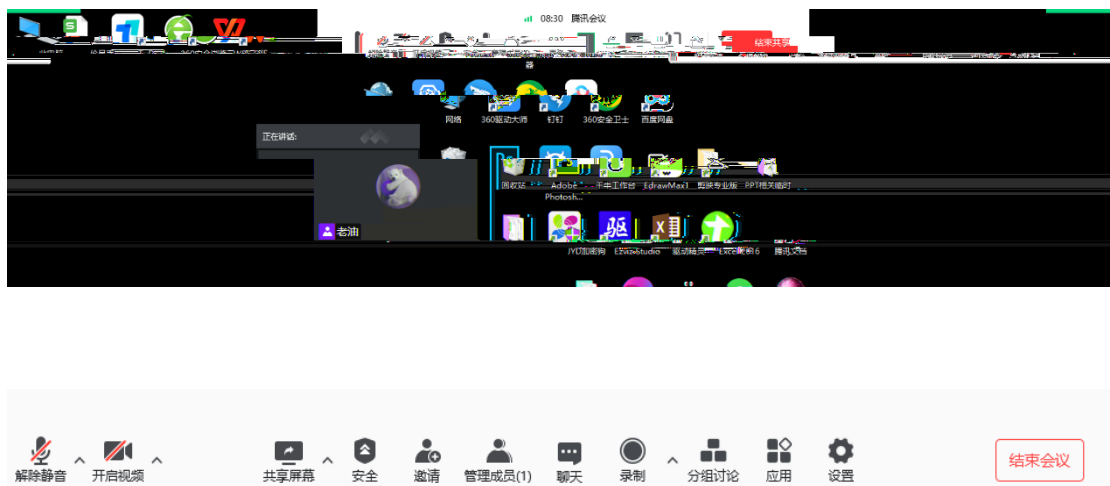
08:30 腾讯会议

结束共享

网络 360驱动大师 钉钉 360安全卫士 百度网盘

正在讲话:

回收站 Adobe Photosh... 千牛工作台 EdrawMax 剪映专业版 PPT相关临时

JYD加密狗 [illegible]Studio 驱动精灵 Excel案例6 腾讯文档

老油

解除静音 开启视频 共享屏幕 安全 邀请 管理成员(1) 聊天 录制 分组讨论 应用 设置 结束会议